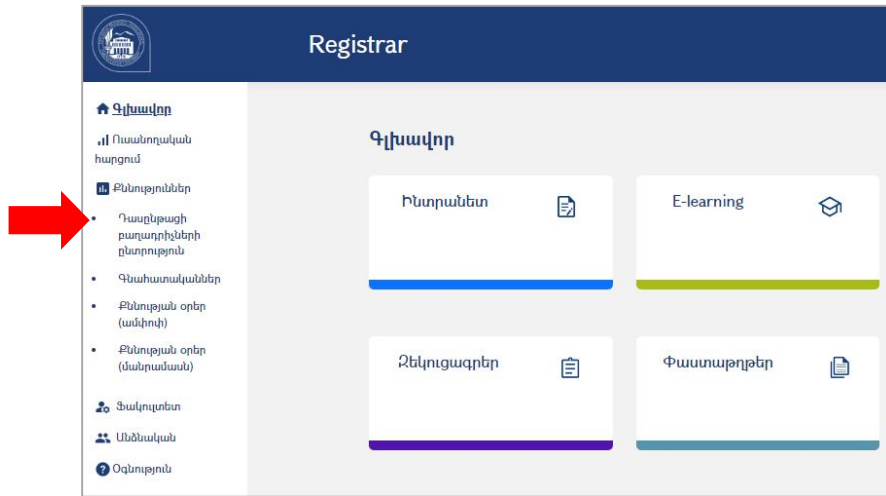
Registrar

Գլխավոր
Ուսանողական հարցում
Քննություններ
Դասընթացի բաղադրիչների ընտրություն
Գնահատականներ
Քննության օրեր (ամփոփ)
Քննության օրեր (մանրամասն)
Ֆակուլտետ
Անձնական
Օգնություն

Գլխավոր

Ինտրանետ

E-learning

Հաշվետվություններ

Փաստաթղթեր